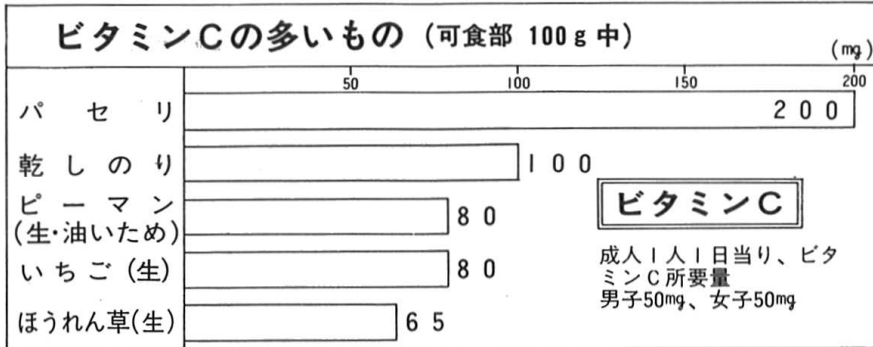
ビタミンCの多いもの（可食部 100g 中）

（mg）

50 100 150 200

パセリ 200

乾しのり 100

ピーマン（生・油いため） 80

いちご（生） 80

ほうれん草（生） 65

ビタミンC

成人1人1日当り、ビタミンC所要量
男子50mg、女子50mg